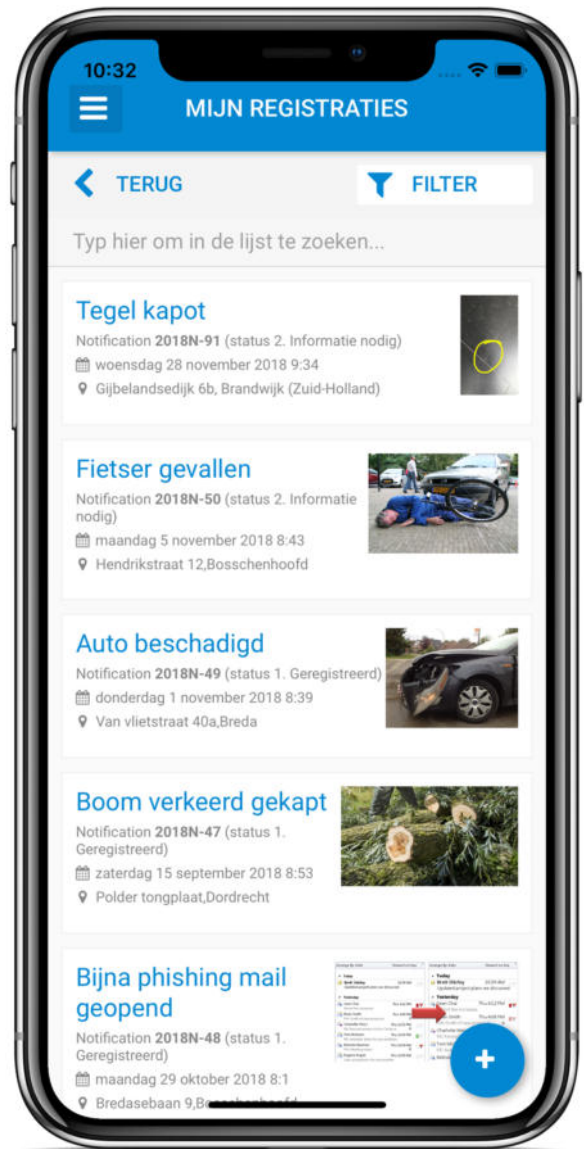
10:32

MIJN REGISTRATIES

TERUG

FILTER

Typ hier om in de lijst te zoeken...

Tegel kapot
Notification **2018N-91** (status 2. Informatie nodig)
woensdag 28 november 2018 9:34
Gijbelandsedijk 6b, Brandwijk (Zuid-Holland)

Fietser gevallen
Notification **2018N-50** (status 2. Informatie nodig)
maandag 5 november 2018 8:43
Hendrikstraat 12,Bosschenhoofd

Auto beschadigd
Notification **2018N-49** (status 1. Geregistreerd)
donderdag 1 november 2018 8:39
Van vlietstraat 40a,Breda

Boom verkeerd gekapt
Notification **2018N-47** (status 1. Geregistreerd)
zaterdag 15 september 2018 8:53
Polder tongplaat,Dordrecht

Bijna phishing mail geopend
Notification **2018N-48** (status 1. Geregistreerd)
maandag 29 oktober 2018 8:1
Bredasebaan 9,B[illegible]

+